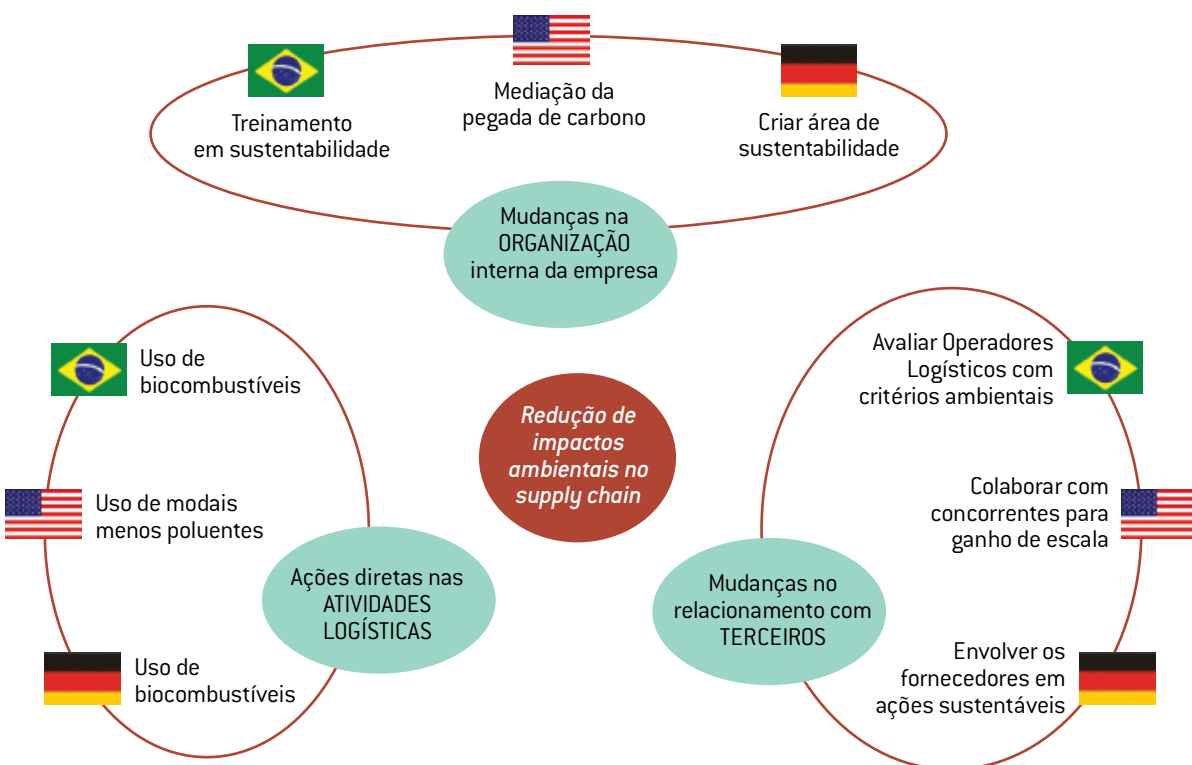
Treinamento em sustentabilidade

Mediação da pegada de carbono

Criar área de sustentabilidade

Mudanças na ORGANIZAÇÃO interna da empresa

Uso de biocombustíveis

Uso de modais menos poluentes

Uso de biocombustíveis

Ações diretas nas ATIVIDADES LOGÍSTICAS

Redução de impactos ambientais no supply chain

Avaliar Operadores Logísticos com critérios ambientais

Colaborar com concorrentes para ganho de escala

Envolver os fornecedores em ações sustentáveis

Mudanças no relacionamento com TERCEIROS